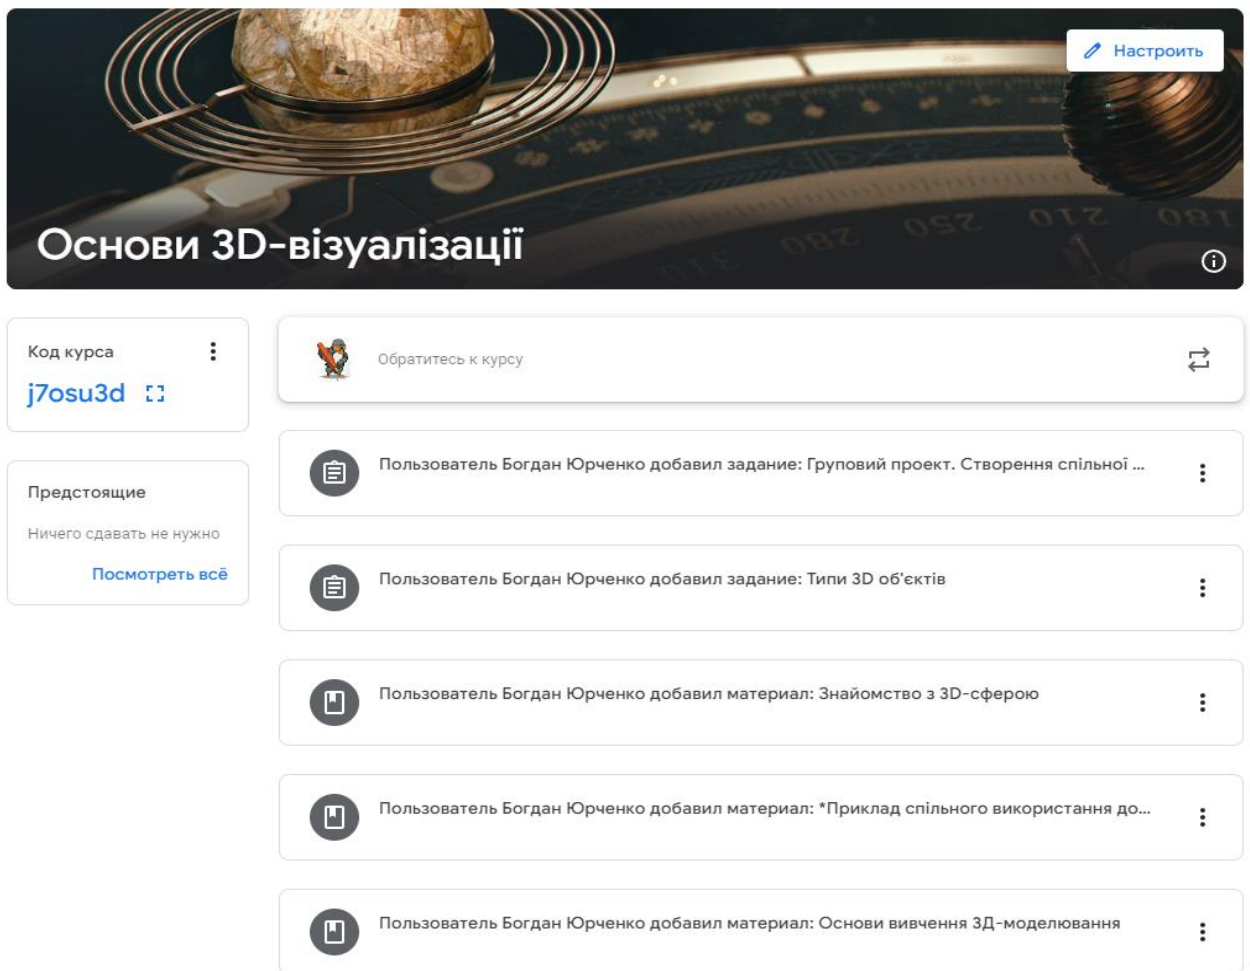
Настроить

Основи 3D-візуалізації

Код курса

j7osu3d

Предстоящие

Ничего сдавать не нужно

Посмотреть всё

Обратитесь к курсу

Пользователь Богдан Юрченко добавил задание: Груповий проект. Створення спільної ...

Пользователь Богдан Юрченко добавил задание: Типи 3D об'єктів

Пользователь Богдан Юрченко добавил материал: Знайомство з 3D-сферою

Пользователь Богдан Юрченко добавил материал: *Приклад спільного використання до...

Пользователь Богдан Юрченко добавил материал: Основи вивчення 3Д-моделювання